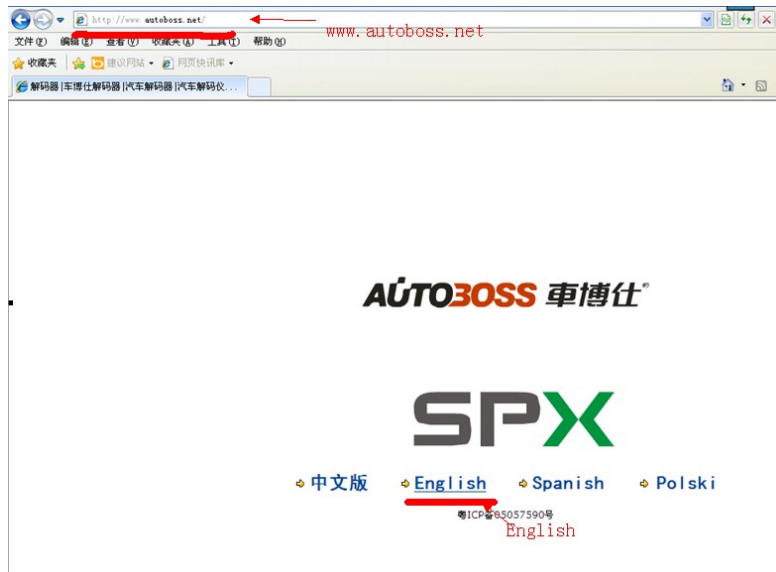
http://www.autoboss.net/

www.autoboss.net

文件(F) 编辑(E) 查看(V) 收藏夹(A) 工具(T) 帮助(H)

收藏夹 建议网站 网页快讯库

解码器|车博仕解码器|汽车解码器|汽车解码仪...

AUTOBOSS 車博仕

SPX

中文版 English Spanish Polski

粤ICP备05057590号

English